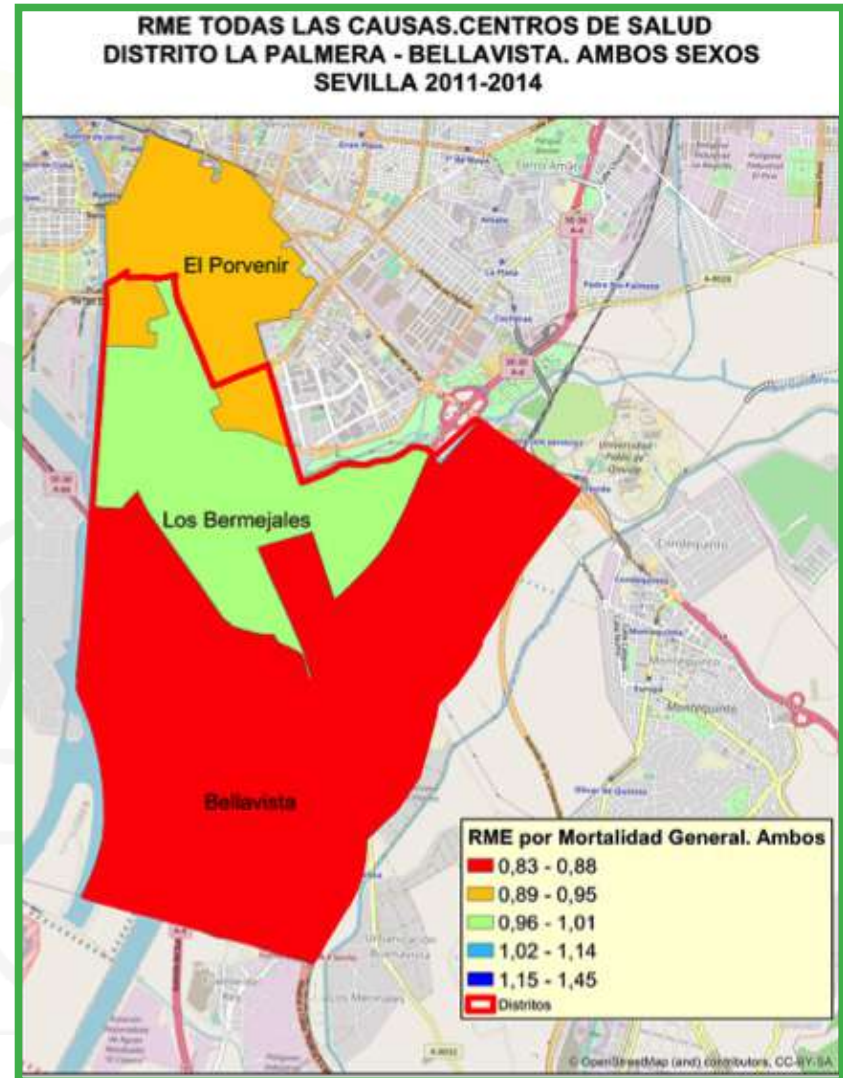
RME TODAS LAS CAUSAS.CENTROS DE SALUD
DISTRITO LA PALMERA - BELLAVISTA. AMBOS SEXOS
SEVILLA 2011-2014

El Porvenir

Los Bermejales

Bellavista

Universidad Pablo de Olavide

Condequinto

Montequinto

RME por Mortalidad General. Ambos
0,83 - 0,88
0,89 - 0,95
0,96 - 1,01
1,02 - 1,14
1,15 - 1,45
Distritos

© OpenStreetMap (and) contributors, CC-BY-SA